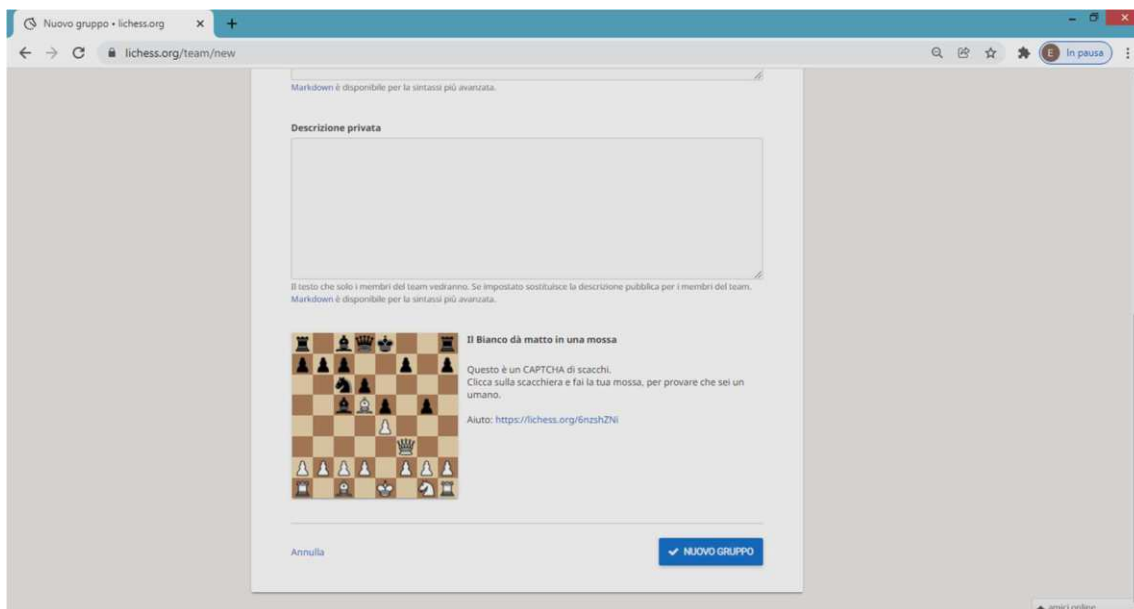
Nuovo gruppo • lichess.org
lichess.org/team/new
In pausa

Markdown è disponibile per la sintassi più avanzata.

Descrizione privata

Il testo che solo i membri del team vedranno. Se impostato sostituisce la descrizione pubblica per i membri del team.
Markdown è disponibile per la sintassi più avanzata.

Il Bianco dà matto in una mossa

Questo è un CAPTCHA di scacchi.
Clicca sulla scacchiera e fai la tua mossa, per provare che sei un umano.

Aiuto: https://lichess.org/6nzshZNi

Annulla

NUOVO GRUPPO

amici online